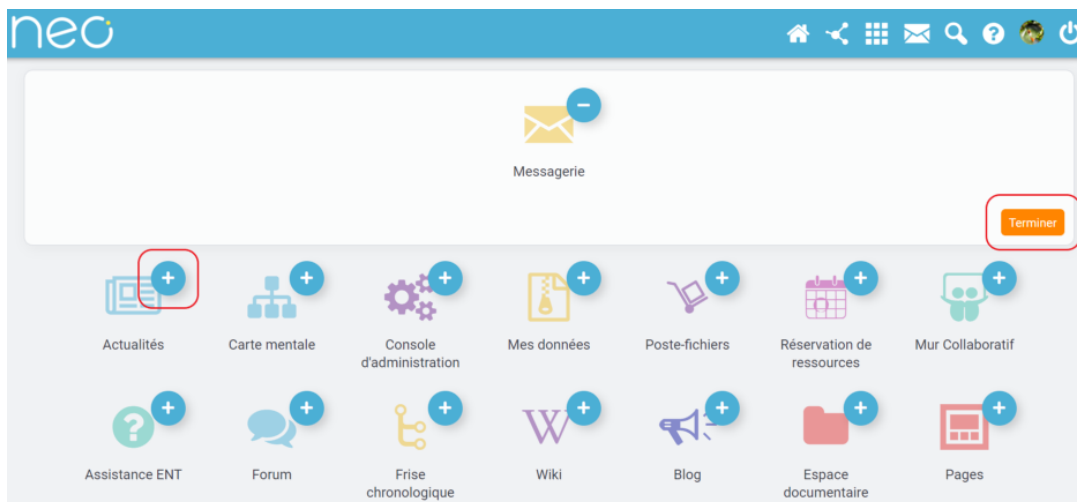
neo

Messagerie

Terminer

Actualités

Carte mentale

Console d'administration

Mes données

Poste-fichiers

Réservation de ressources

Mur Collaboratif

Assistance ENT

Forum

Frise chronologique

Wiki

Blog

Espace documentaire

Pages